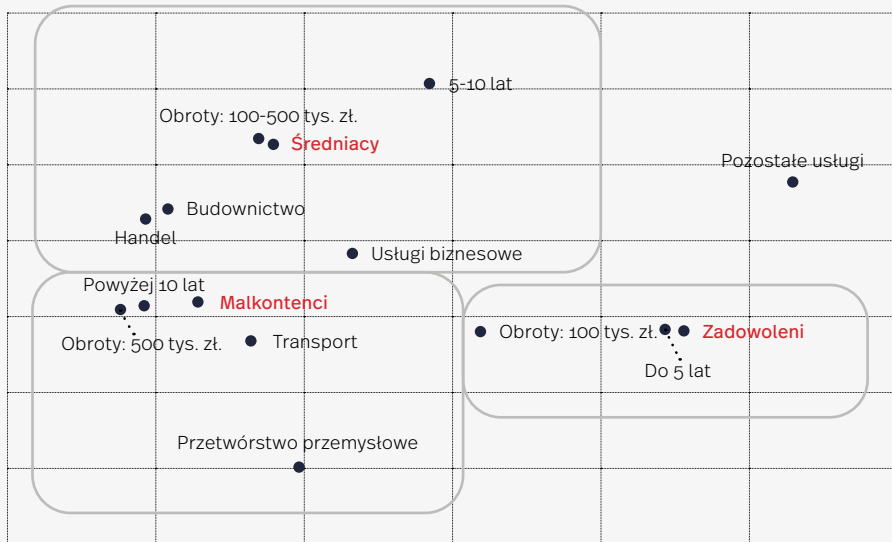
5-10 lat

Obroty: 100-500 tys. zł.

Średniacy

Pozostałe usługi

Budownictwo

Handel

Usługi biznesowe

Powyżej 10 lat

Malkontenci

Obroty: 500 tys. zł.

Transport

Obroty: 100 tys. zł.

Zadowoleni

Do 5 lat

Przetwórstwo przemysłowe